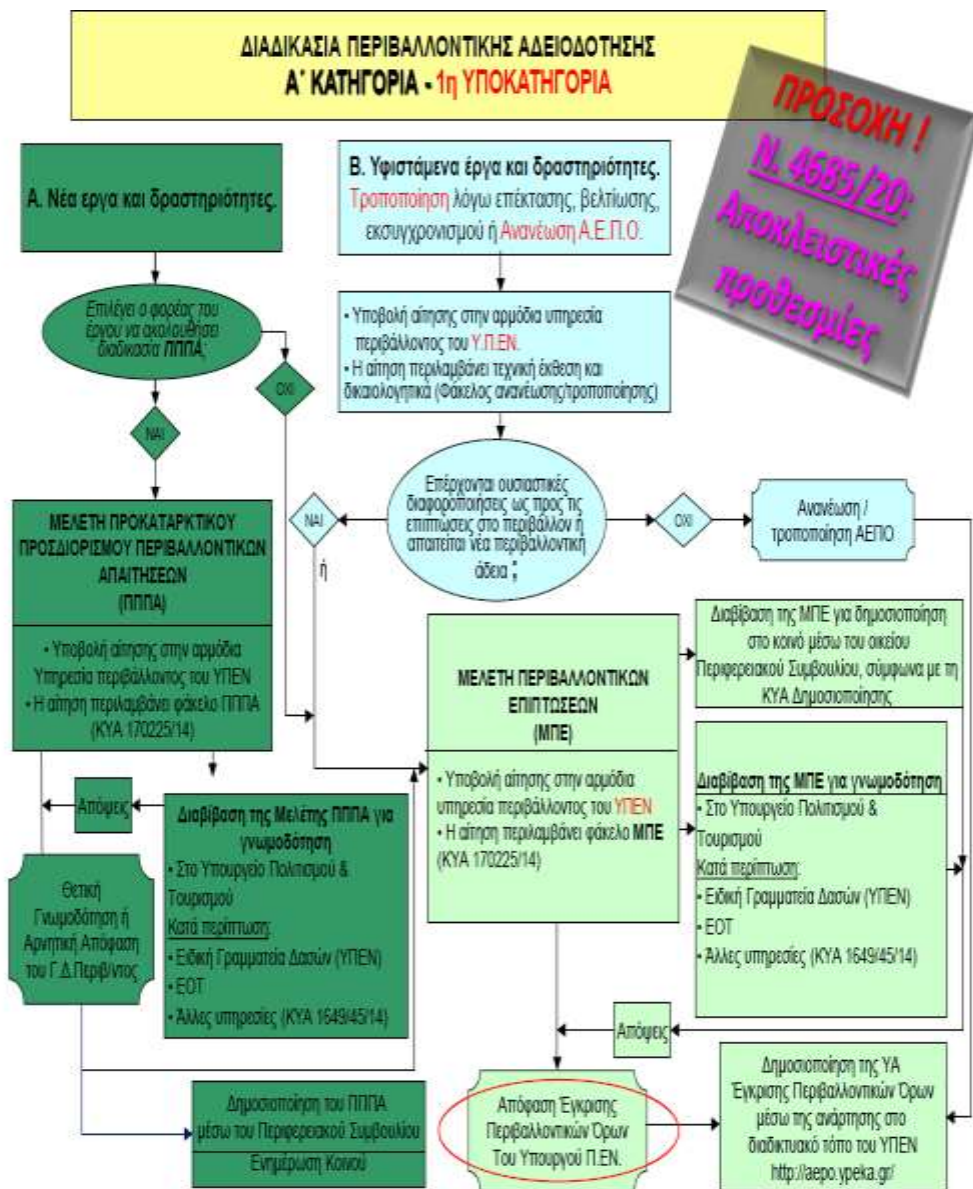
ΔΙΑΔΙΚΑΣΙΑ ΠΕΡΙΒΑΛΛΟΝΤΙΚΗΣ ΑΔΕΙΟΔΟΤΗΣΗΣ
Α' ΚΑΤΗΓΟΡΙΑ - 1η ΥΠΟΚΑΤΗΓΟΡΙΑ

ΠΡΟΣΟΧΗ !
Ν. 4685/20:
Αποκλειστικές προθεσμίες

Α. Νέα εργα και δραστηριότητες.

Επιλέγει ο φορέας του έργου να ακολουθήσει διαδικασία ΠΠΠΑ;

ΝΑΙ

ΟΧΙ

ΜΕΛΕΤΗ ΠΡΟΚΑΤΑΡΚΤΙΚΟΥ ΠΡΟΣΔΙΟΡΙΣΜΟΥ ΠΕΡΙΒΑΛΛΟΝΤΙΚΩΝ ΑΠΑΙΤΗΣΕΩΝ (ΠΠΠΑ)

• Υποβολή αίτησης στην αρμόδια Υπηρεσία περιβάλλοντος του ΥΠΕΝ
• Η αίτηση περιλαμβάνει φάκελο ΠΠΠΑ (ΚΥΑ 170225/14)

Απόψεις

Θετική Γνωμοδότηση ή Αρνητική Απόφαση του Γ.Δ.Περιβ/ντος

Διαβίβαση της Μελέτης ΠΠΠΑ για γνωμοδότηση
• Στο Υπουργείο Πολιτισμού & Τουρισμού
Κατά περίπτωση:
• Ειδική Γραμματεία Δασών (ΥΠΕΝ)
• ΕΟΤ
• Άλλες υπηρεσίες (ΚΥΑ 1649/45/14)

Δημοσιοποίηση του ΠΠΠΑ μέσω του Περιφερειακού Συμβουλίου
Ενημέρωση Κοινού

Β. Υφιστάμενα έργα και δραστηριότητες.
Τροποποίηση λόγω επέκτασης, βελτίωσης, εκσυγχρονισμού ή Ανανέωση Α.Ε.Π.Ο.

• Υποβολή αίτησης στην αρμόδια υπηρεσία περιβάλλοντος του Υ.Π.ΕΝ.
• Η αίτηση περιλαμβάνει τεχνική έκθεση και δικαιολογητικά (Φάκελος ανανέωσης/τροποποίησης)

Επέρχονται ουσιαστικές διαφοροποιήσεις ως προς τις επιπτώσεις στο περιβάλλον ή απαιτείται νέα περιβαλλοντική άδεια ;

ΝΑΙ

ή

ΟΧΙ

Ανανέωση / τροποποίηση ΑΕΠΟ

ΜΕΛΕΤΗ ΠΕΡΙΒΑΛΛΟΝΤΙΚΩΝ ΕΠΙΠΤΩΣΕΩΝ (ΜΠΕ)

• Υποβολή αίτησης στην αρμόδια υπηρεσία περιβάλλοντος του ΥΠΕΝ
• Η αίτηση περιλαμβάνει φάκελο ΜΠΕ (ΚΥΑ 170225/14)

Διαβίβαση της ΜΠΕ για δημοσιοποίηση στο κοινό μέσω του οικείου Περιφερειακού Συμβουλίου, σύμφωνα με τη ΚΥΑ Δημοσιοποίησης

Διαβίβαση της ΜΠΕ για γνωμοδότηση
• Στο Υπουργείο Πολιτισμού & Τουρισμού
Κατά περίπτωση:
• Ειδική Γραμματεία Δασών (ΥΠΕΝ)
• ΕΟΤ
• Άλλες υπηρεσίες (ΚΥΑ 1649/45/14)

Απόψεις

Απόφαση Έγκρισης Περιβαλλοντικών Όρων Του Υπουργού Π.ΕΝ.

Δημοσιοποίηση της ΥΑ Έγκρισης Περιβαλλοντικών Όρων μέσω της ανάρτησης στο διαδικτυακό τόπο του ΥΠΕΝ http://aepo.ypeka.gr/